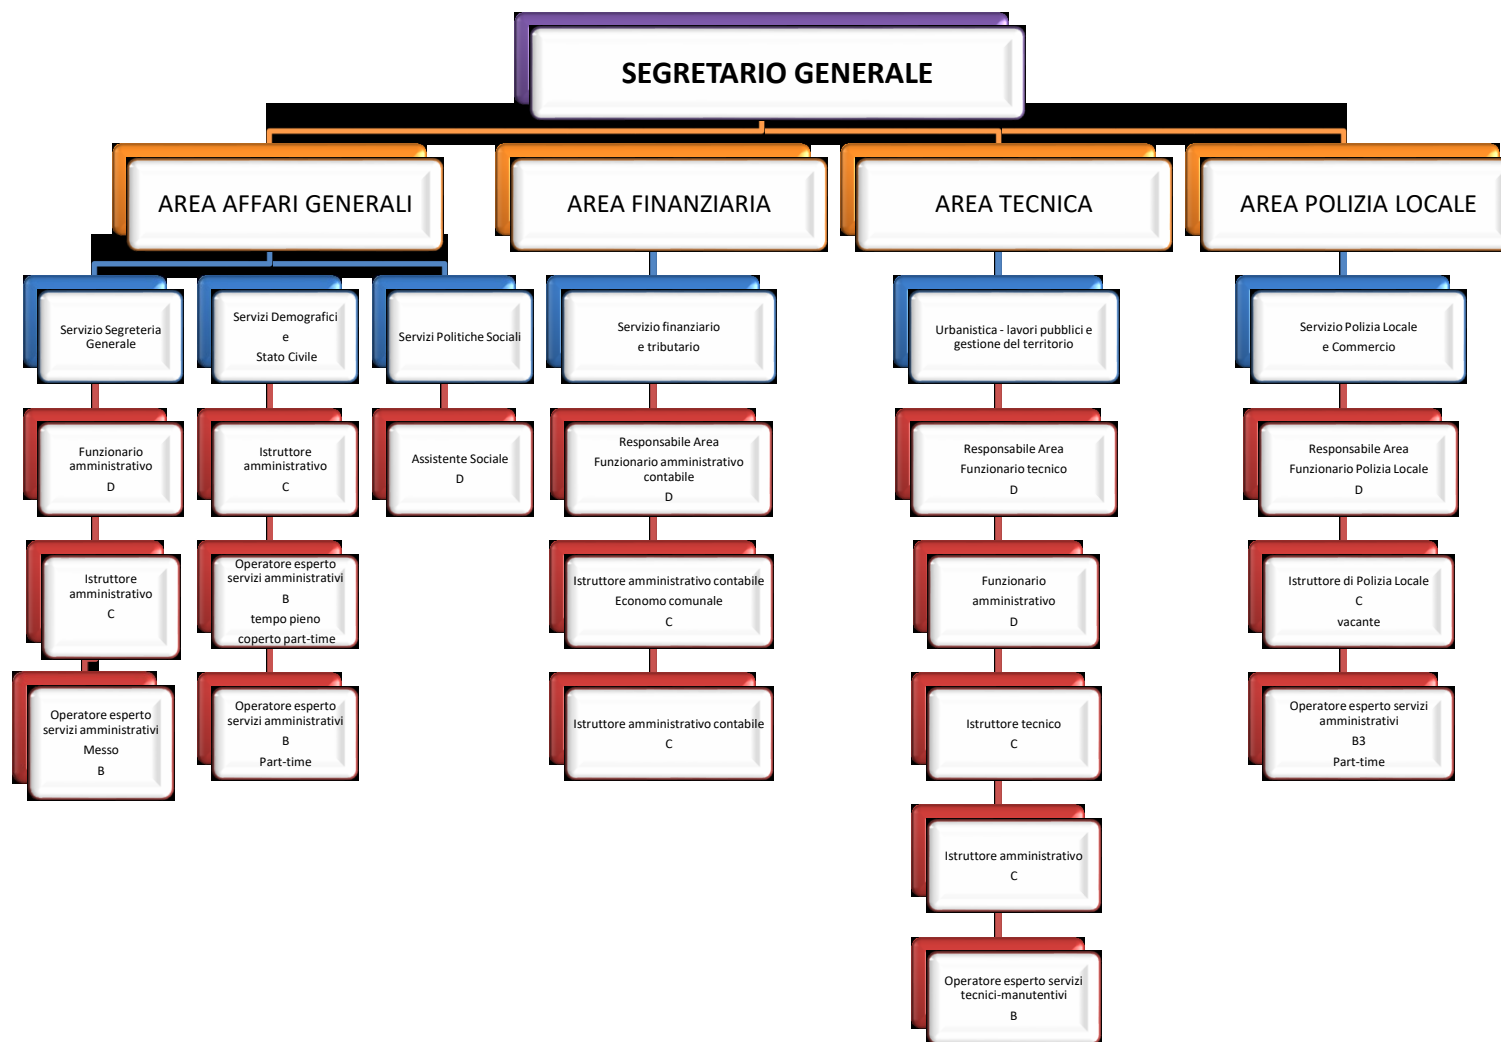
SEGRETARIO GENERALE

AREA AFFARI GENERALI

Servizio Segreteria Generale

Funzionario amministrativo
D

Istruttore amministrativo
C

Operatore esperto servizi amministrativi
Messo
B

Servizi Demografici
e
Stato Civile

Istruttore amministrativo
C

Operatore esperto servizi amministrativi
B
tempo pieno
coperto part-time

Operatore esperto servizi amministrativi
B
Part-time

Servizi Politiche Sociali

Assistente Sociale
D

AREA FINANZIARIA

Servizio finanziario
e tributario

Responsabile Area
Funzionario amministrativo contabile
D

Istruttore amministrativo contabile
Economo comunale
C

Istruttore amministrativo contabile
C

AREA TECNICA

Urbanistica - lavori pubblici e gestione del territorio

Responsabile Area
Funzionario tecnico
D

Funzionario
amministrativo
D

Istruttore tecnico
C

Istruttore amministrativo
C

Operatore esperto servizi tecnici-manutentivi
B

AREA POLIZIA LOCALE

Servizio Polizia Locale
e Commercio

Responsabile Area
Funzionario Polizia Locale
D

Istruttore di Polizia Locale
C
vacante

Operatore esperto servizi amministrativi
B3
Part-time